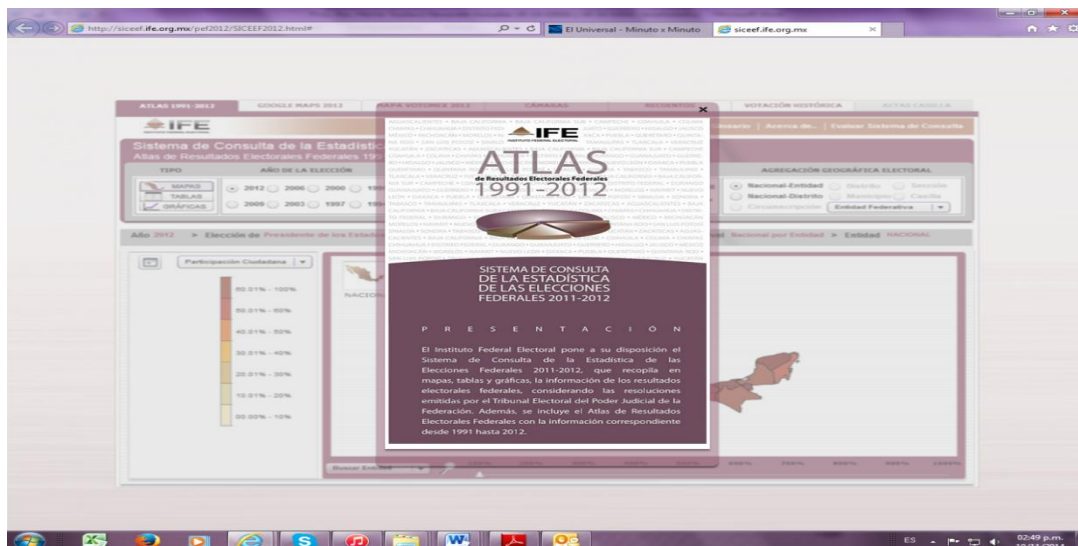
http://siceef.ife.org.mx/pef2012/SICEEF2012.html#

El Universal - Minuto x Minuto

siceef.ife.org.mx

ATLAS 1991-2012

GOOGLE MAPS 2012

MAPA VOTOMEX 2012

CÁMARAS

RECUENTOS

VOTACIÓN HISTÓRICA

ACTAS CASILLA

IFE

Sistema de Consulta de la Estadística

Atlas de Resultados Electorales Federales 1991

usuario | Acerca de... | Evaluar Sistema de Consulta

TIPO

AÑO DE LA ELECCIÓN

AGREGACIÓN GEOGRÁFICA ELECTORAL

MAPAS

TABLAS

GRÁFICAS

2012 2006 2000

2009 2003 1997

Nacional-Entidad Distrito Sección

Nacional-Distrito Municipio Casilla

Circunscripción Entidad Federativa

Año 2012 > Elección de Presidente de los Estados

Nacional por Entidad > Entidad NACIONAL

Participación Ciudadana

90.01% - 100%

80.01% - 90%

40.01% - 50%

30.01% - 40%

20.01% - 30%

10.01% - 20%

00.00% - 10%

NACIONAL

Buscar Entidad

IFE
INSTITUTO FEDERAL ELECTORAL

ATLAS
de Resultados Electorales Federales
1991-2012

SISTEMA DE CONSULTA DE LA ESTADÍSTICA DE LAS ELECCIONES FEDERALES 2011-2012

P R E S E N T A C I Ó N

El Instituto Federal Electoral pone a su disposición el Sistema de Consulta de la Estadística de las Elecciones Federales 2011-2012, que recopila en mapas, tablas y gráficas, la información de los resultados electorales federales, considerando las resoluciones emitidas por el Tribunal Electoral del Poder Judicial de la Federación. Además, se incluye el Atlas de Resultados Electorales Federales con la información correspondiente desde 1991 hasta 2012.

ES

02:49 p.m.